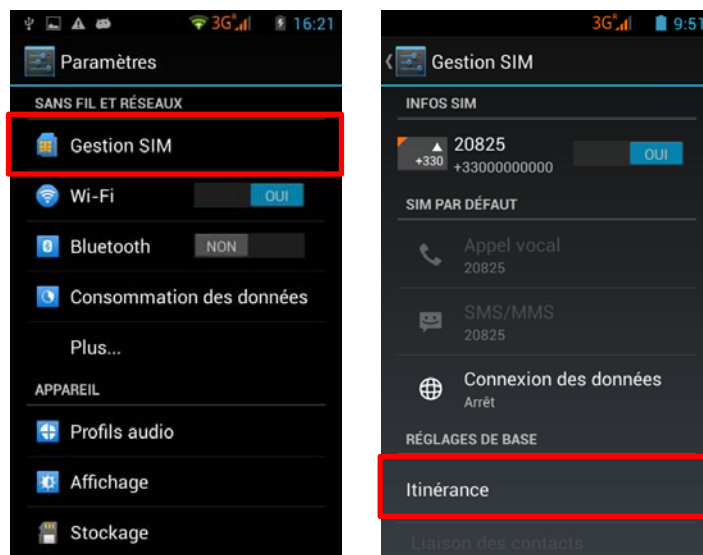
3G 16:21
Paramètres
SANS FIL ET RÉSEAUX
Gestion SIM
Wi-Fi
OUI
Bluetooth
NON
Consommation des données
Plus...
APPAREIL
Profils audio
Affichage
Stockage

3G 9:51
Gestion SIM
INFOS SIM
+330
20825
+33000000000
OUI
SIM PAR DÉFAUT
Appel vocal
20825
SMS/MMS
20825
Connexion des données
Arrêt
RÉGLAGES DE BASE
Itinérance
Liaison des contacts